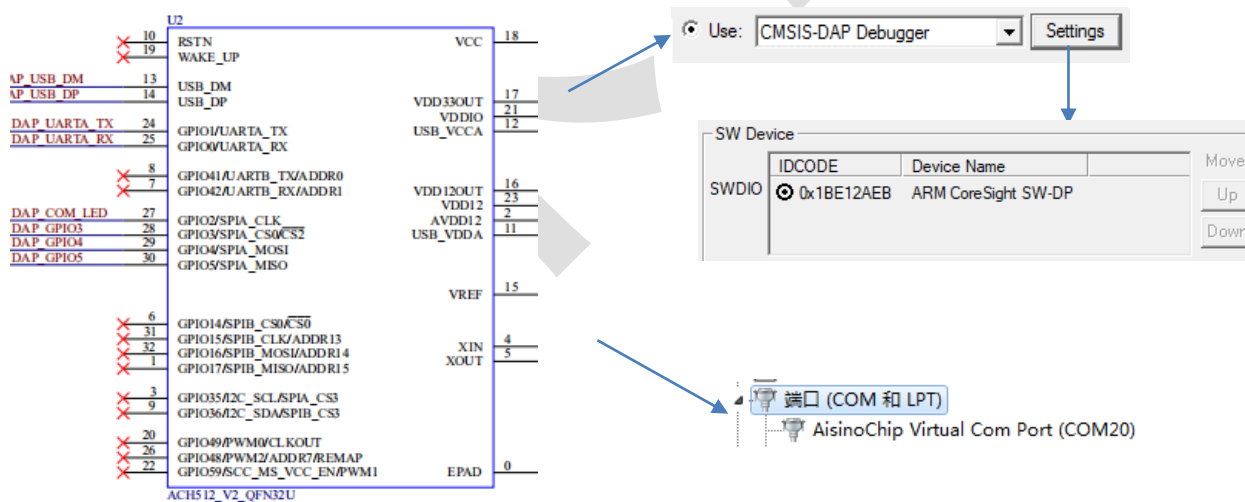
U2

10 RSTN
19 WAKE_UP

AP_USB_DM 13 USB_DM
AP_USB_DP 14 USB_DP

DAP_UARTA_TX 24 GPIO1/UARTA_TX
DAP_UARTA_RX 25 GPIO0/UARTA_RX

8 GPIO41/UARTB_TX/ADDR0
7 GPIO42/UARTB_RX/ADDR1

DAP_COM_LED 27 GPIO2/SPIA_CLK
DAP_GPIO3 28 GPIO3/SPIA_CS0/$\overline{CS2}$
DAP_GPIO4 29 GPIO4/SPIA_MOSI
DAP_GPIO5 30 GPIO5/SPIA_MISO

6 GPIO14/SPIB_CS0/$\overline{CS0}$
31 GPIO15/SPIB_CLK/ADDR13
32 GPIO16/SPIB_MOSI/ADDR14
1 GPIO17/SPIB_MISO/ADDR15

3 GPIO35/I2C_SCL/SPIA_CS3
9 GPIO36/I2C_SDA/SPIB_CS3

20 GPIO49/PWM0/CLKOUT
26 GPIO48/PWM2/ADDR7/REMAP
22 GPIO59/SCC_MS_VCC_EN/PWM1

VCC 18
VDD33OUT 17
VDDIO 21
USB_VCCA 12
VDD12OUT 16
VDD12 23
AVDD12 2
USB_VDDA 11
VREF 15
XIN 4
XOUT 5
EPAD 0

ACH512_V2_QFN32U

Use: CMSIS-DAP Debugger Settings

SW Device
| | IDCODE | Device Name |
|---|---|---|
| SWDIO | 0x1BE12AEB | ARM CoreSight SW-DP |

Move
Up
Down

端口 (COM 和 LPT)
AisinoChip Virtual Com Port (COM20)